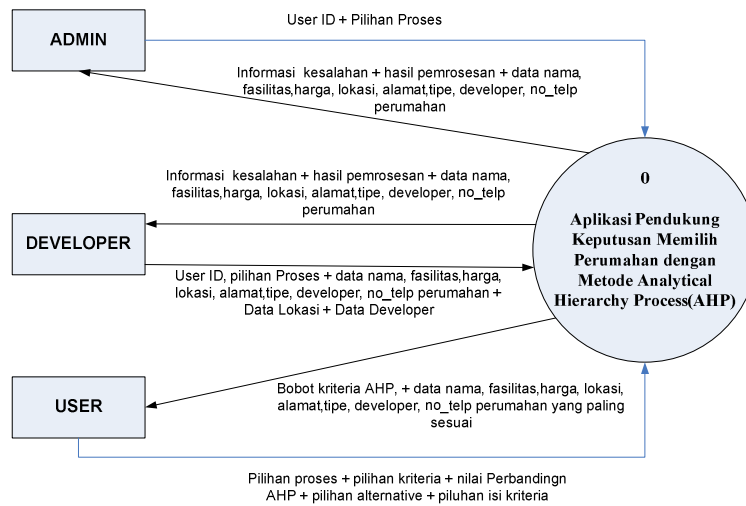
ADMIN

User ID + Pilihan Proses

Informasi kesalahan + hasil pemrosesan + data nama, fasilitas,harga, lokasi, alamat,tipe, developer, no_telp perumahan

Informasi kesalahan + hasil pemrosesan + data nama, fasilitas,harga, lokasi, alamat,tipe, developer, no_telp perumahan

0

Aplikasi Pendukung Keputusan Memilih Perumahan dengan Metode Analytical Hierarchy Process(AHP)

DEVELOPER

User ID, pilihan Proses + data nama, fasilitas,harga, lokasi, alamat,tipe, developer, no_telp perumahan + Data Lokasi + Data Developer

USER

Bobot kriteria AHP, + data nama, fasilitas,harga, lokasi, alamat,tipe, developer, no_telp perumahan yang paling sesuai

Pilihan proses + pilihan kriteria + nilai Perbandingn AHP + pilihan alternative + piluhan isi kriteria